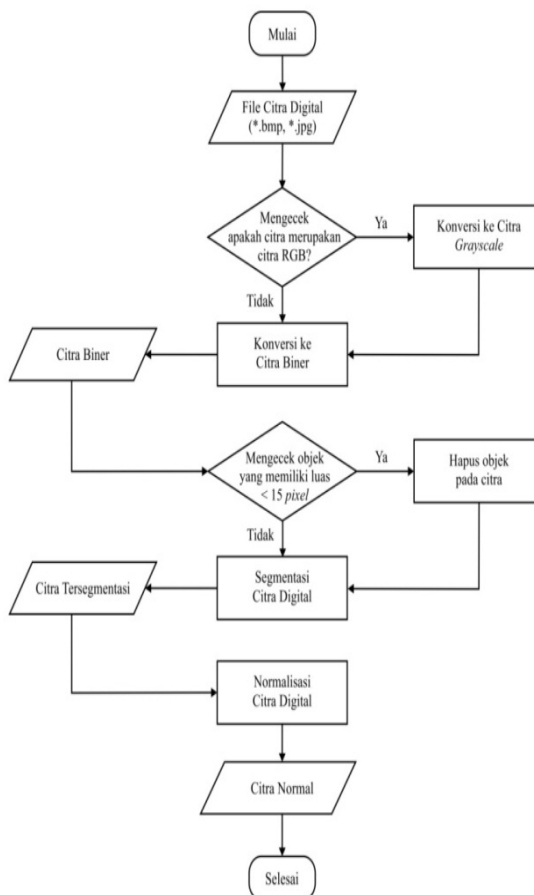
Mulai

File Citra Digital
(*.bmp, *.jpg)

Mengecek
apakah citra merupakan
citra RGB?

Ya

Konversi ke Citra
*Grayscale*

Tidak

Konversi ke
Citra Biner

Citra Biner

Mengecek objek
yang memiliki luas
< 15 *pixel*

Ya

Hapus objek
pada citra

Tidak

Segmentasi
Citra Digital

Citra Tersegmentasi

Normalisasi
Citra Digital

Citra Normal

Selesai